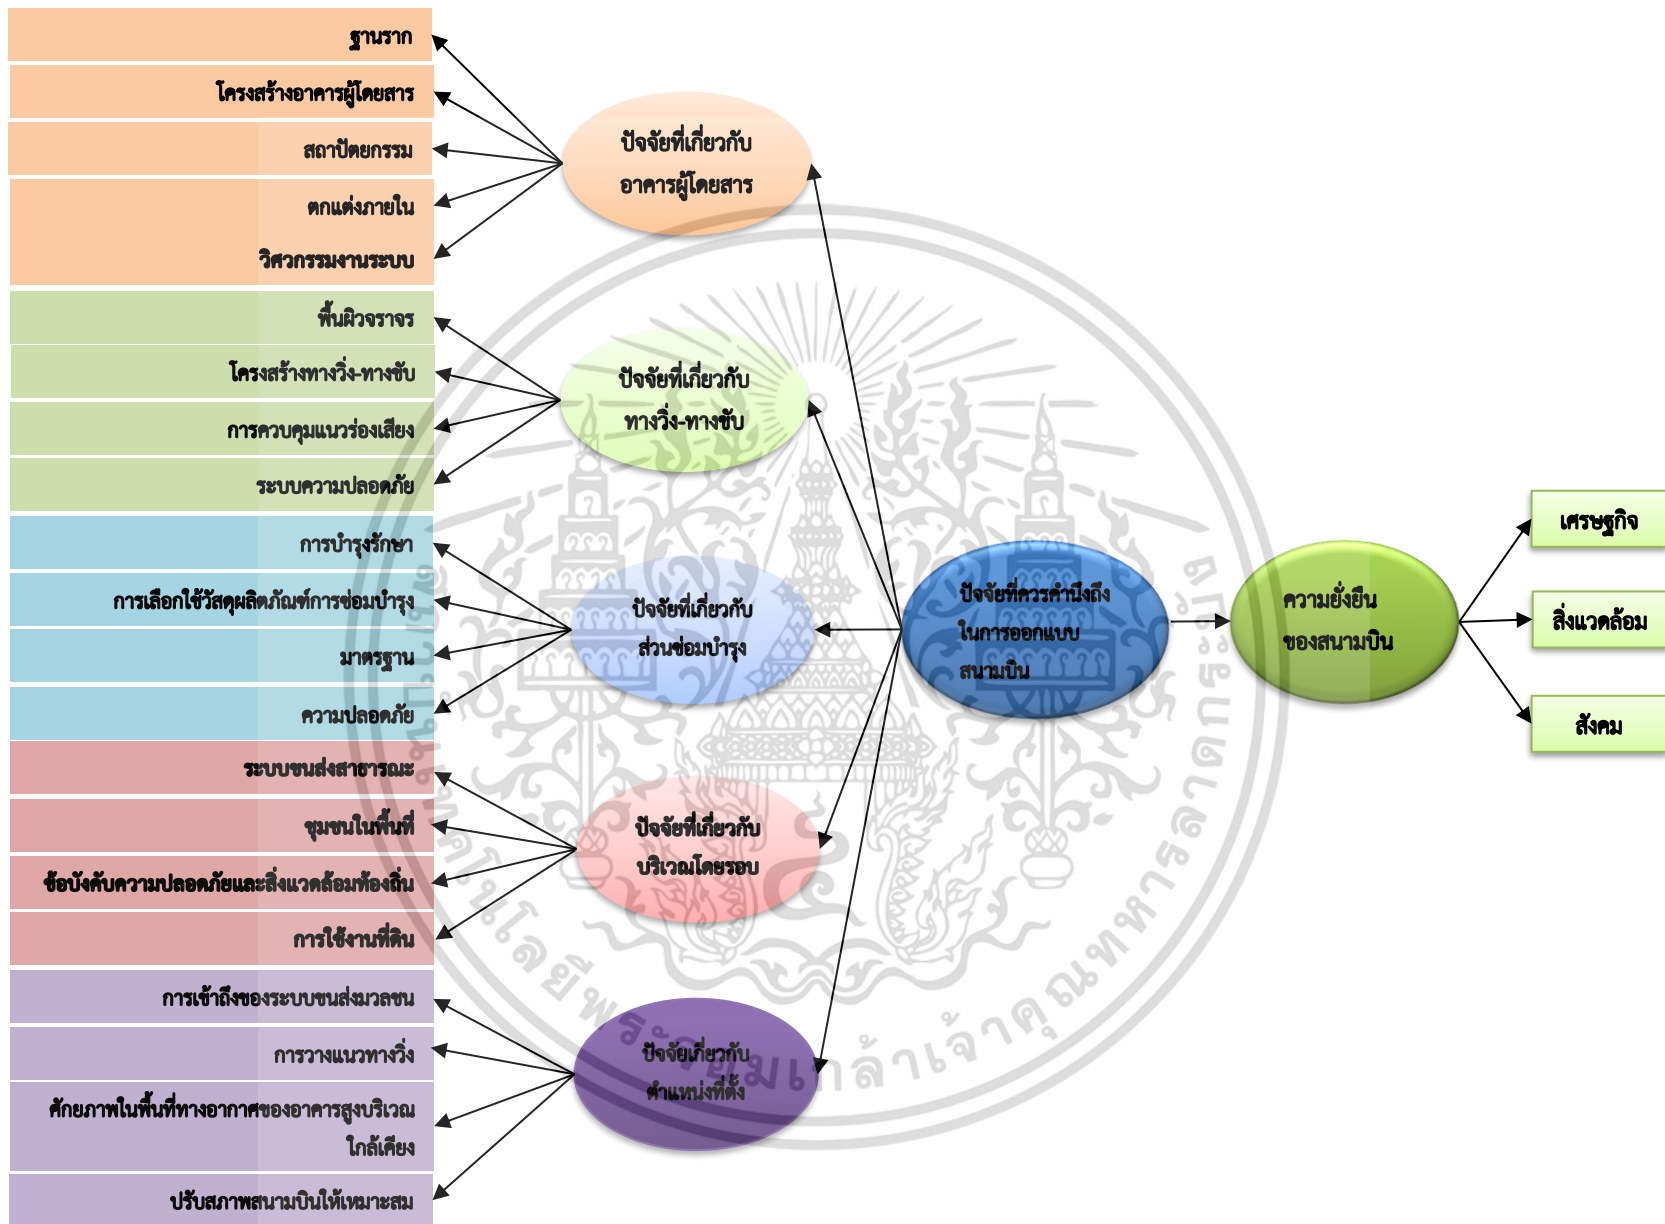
ฐานราก
โครงสร้างอาคารผู้โดยสาร
สถาปัตยกรรม
ตกแต่งภายใน
วิศวกรรมงานระบบ
พื้นผิวจราจร
โครงสร้างทางวิ่ง-ทางขับ
การควบคุมแนวร่องเสียง
ระบบความปลอดภัย
การบำรุงรักษา
การเลือกใช้วัสดุผลิตภัณฑ์การซ่อมบำรุง
มาตรฐาน
ความปลอดภัย
ระบบขนส่งสาธารณะ
ชุมชนในพื้นที่
ข้อบังคับความปลอดภัยและสิ่งแวดล้อมท้องถิ่น
การใช้งานที่ดิน
การเข้าถึงของระบบขนส่งมวลชน
การวางแนวทางวิ่ง
ศักยภาพในพื้นที่ทางอากาศของอาคารสูงบริเวณใกล้เคียง
ปรับสภาพสนามบินให้เหมาะสม

ปัจจัยที่เกี่ยวกับอาคารผู้โดยสาร
ปัจจัยที่เกี่ยวกับทางวิ่ง-ทางขับ
ปัจจัยที่เกี่ยวกับส่วนซ่อมบำรุง
ปัจจัยที่เกี่ยวกับบริเวณโดยรอบ
ปัจจัยเกี่ยวกับตำแหน่งที่ตั้ง

ปัจจัยที่ควรคำนึงถึงในการออกแบบสนามบิน

ความยั่งยืนของสนามบิน

เศรษฐกิจ
สิ่งแวดล้อม
สังคม

มหาวิทยาลัยเทคโนโลยีพระจอมเกล้าเจ้าคุณทหารลาดกระบัง